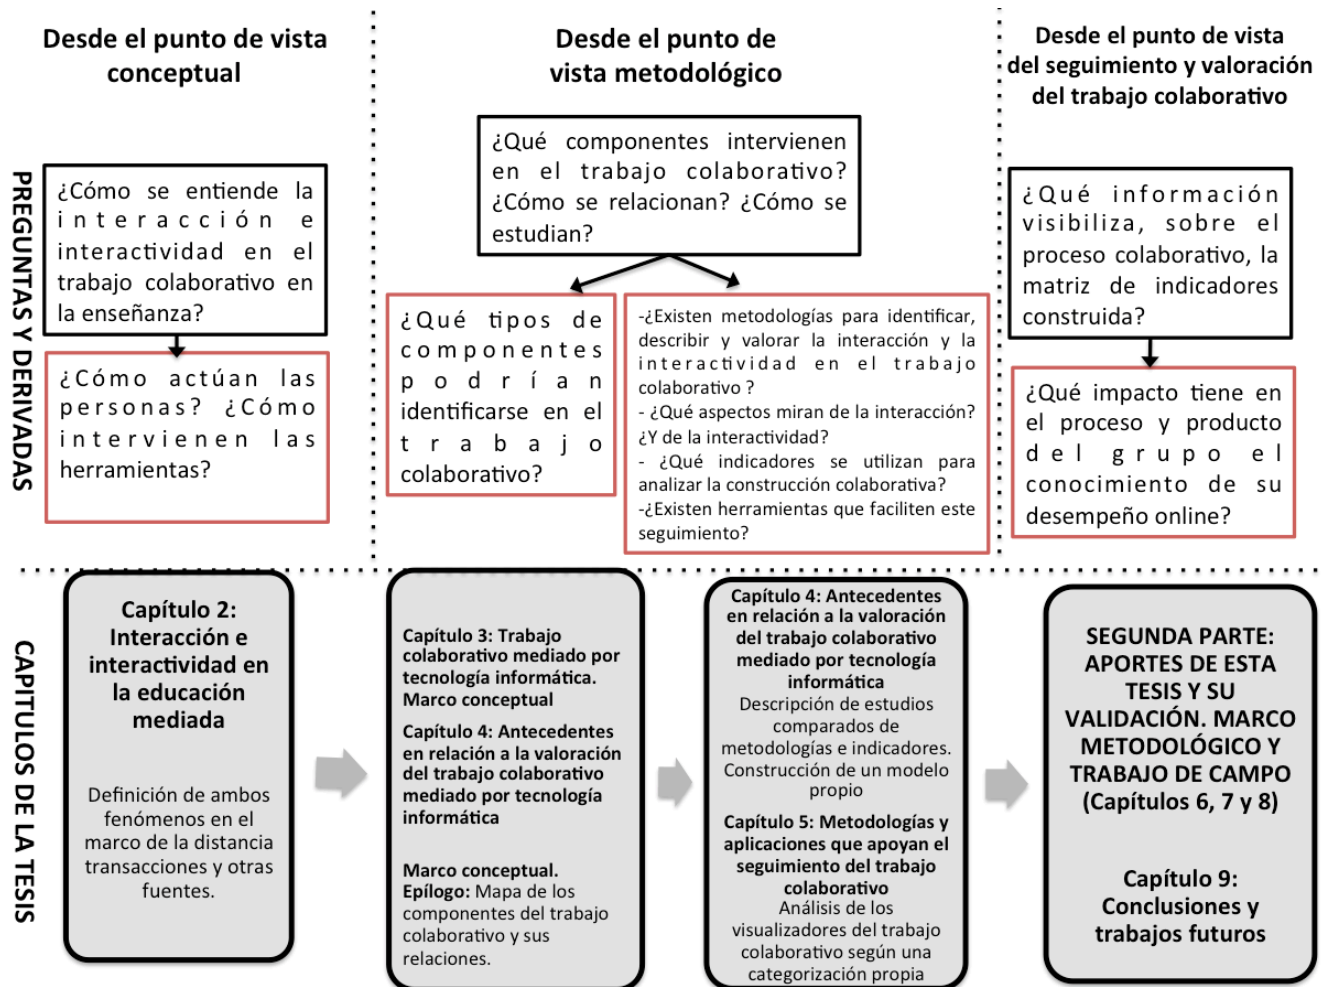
Desde el punto de vista conceptual

Desde el punto de vista metodológico

Desde el punto de vista del seguimiento y valoración del trabajo colaborativo

PREGUNTAS Y DERIVADAS

¿Cómo se entiende la interacción e interactividad en el trabajo colaborativo en la enseñanza?

¿Cómo actúan las personas? ¿Cómo intervienen las herramientas?

¿Qué componentes intervienen en el trabajo colaborativo? ¿Cómo se relacionan? ¿Cómo se estudian?

¿Qué tipos de componentes podrían identificarse en el trabajo colaborativo?

-¿Existen metodologías para identificar, describir y valorar la interacción y la interactividad en el trabajo colaborativo ?
- ¿Qué aspectos miran de la interacción? ¿Y de la interactividad?
- ¿Qué indicadores se utilizan para analizar la construcción colaborativa?
-¿Existen herramientas que faciliten este seguimiento?

¿Qué información visibiliza, sobre el proceso colaborativo, la matriz de indicadores construida?

¿Qué impacto tiene en el proceso y producto del grupo el conocimiento de su desempeño online?

CAPITULOS DE LA TESIS

Capítulo 2: Interacción e interactividad en la educación mediada

Definición de ambos fenómenos en el marco de la distancia transacciones y otras fuentes.

Capítulo 3: Trabajo colaborativo mediado por tecnología informática. Marco conceptual

Capítulo 4: Antecedentes en relación a la valoración del trabajo colaborativo mediado por tecnología informática

Marco conceptual.
Epílogo: Mapa de los componentes del trabajo colaborativo y sus relaciones.

Capítulo 4: Antecedentes en relación a la valoración del trabajo colaborativo mediado por tecnología informática
Descripción de estudios comparados de metodologías e indicadores. Construcción de un modelo propio

Capítulo 5: Metodologías y aplicaciones que apoyan el seguimiento del trabajo colaborativo
Análisis de los visualizadores del trabajo colaborativo según una categorización propia

SEGUNDA PARTE: APORTES DE ESTA TESIS Y SU VALIDACIÓN. MARCO METODOLÓGICO Y TRABAJO DE CAMPO (Capítulos 6, 7 y 8)

Capítulo 9: Conclusiones y trabajos futuros